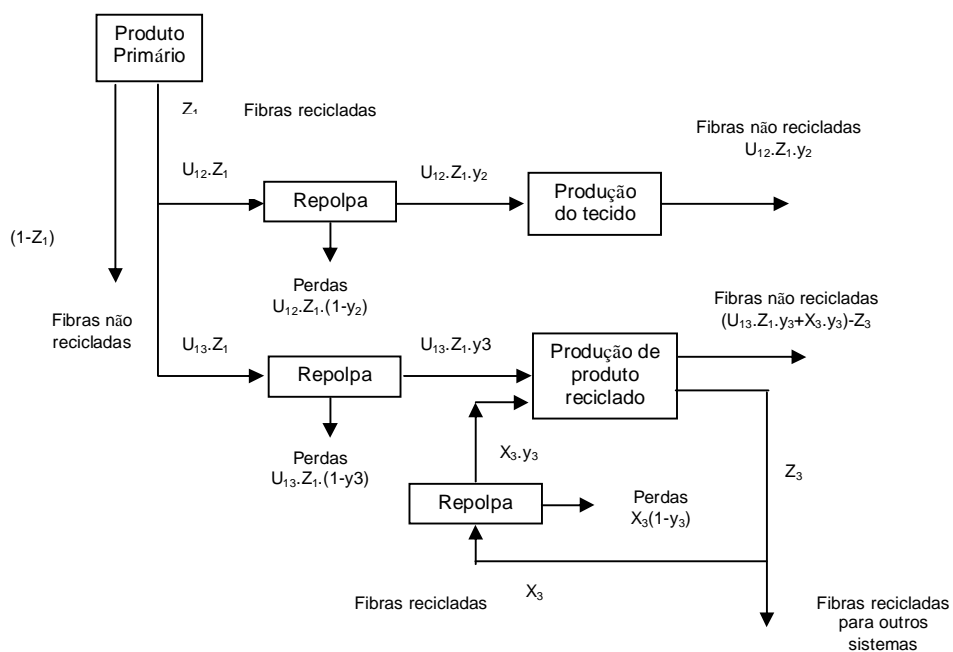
Produto Primário

$Z_1$

Fibras recicladas

Fibras não recicladas
$U_{12}.Z_1.y_2$

$U_{12}.Z_1$

Repolpa

$U_{12}.Z_1.y_2$

Produção do tecido

$(1-Z_1)$

Perdas
$U_{12}.Z_1.(1-y_2)$

Fibras não recicladas

Fibras não recicladas
$(U_{13}.Z_1.y_3+X_3.y_3)-Z_3$

$U_{13}.Z_1$

$U_{13}.Z_1.y3$

Repolpa

Produção de produto reciclado

Perdas
$U_{13}.Z_1.(1-y3)$

$X_3.y_3$

$Z_3$

Repolpa

Perdas
$X_3(1-y_3)$

$X_3$

Fibras recicladas

Fibras recicladas para outros sistemas